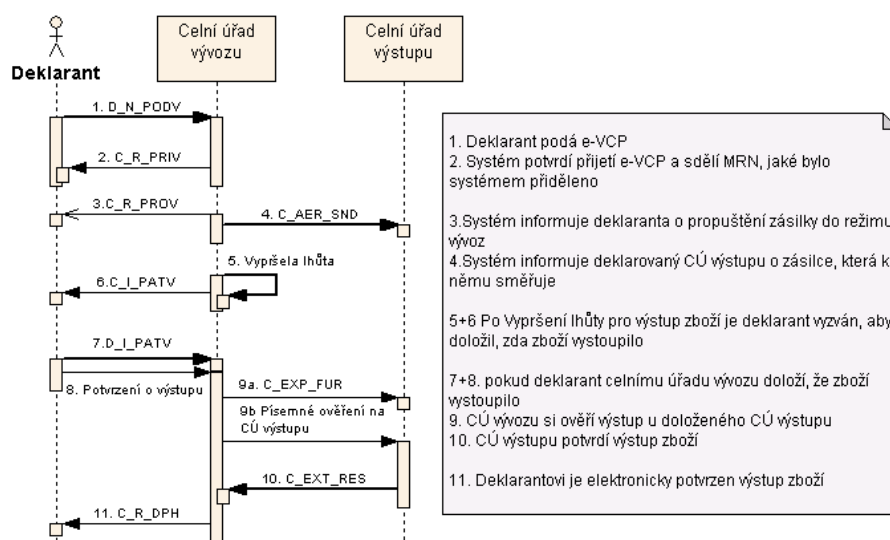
Deklarant

Celní úřad vývozu

Celní úřad výstupu

1. D_N_PODV

2. C_R_PRIV

3.C_R_PROV

4. C_AER_SND

5. Vypršela lhůta

6.C_I_PATV

7.D_I_PATV

8. Potvrzení o výstupu

9a. C_EXP_FUR

9b Písemné ověření na CÚ výstupu

10. C_EXT_RES

11. C_R_DPH

1. Deklarant podá e-VCP
2. Systém potvrdí přijetí e-VCP a sdělí MRN, jaké bylo systémem přiděleno

3.Systém informuje deklaranta o propuštění zásilky do režimu vývoz
4.Systém informuje deklarovaný CÚ výstupu o zásilce, která k němu směřuje

5+6 Po Vypršení lhůty pro výstup zboží je deklarant vyzván, aby doložil, zda zboží vystoupilo

7+8. pokud deklarant celnímu úřadu vývozu doloží, že zboží vystoupilo
9. CÚ vývozu si ověří výstup u doloženého CÚ výstupu
10. CÚ výstupu potvrdí výstup zboží

11. Deklarantovi je elektronicky potvrzen výstup zboží